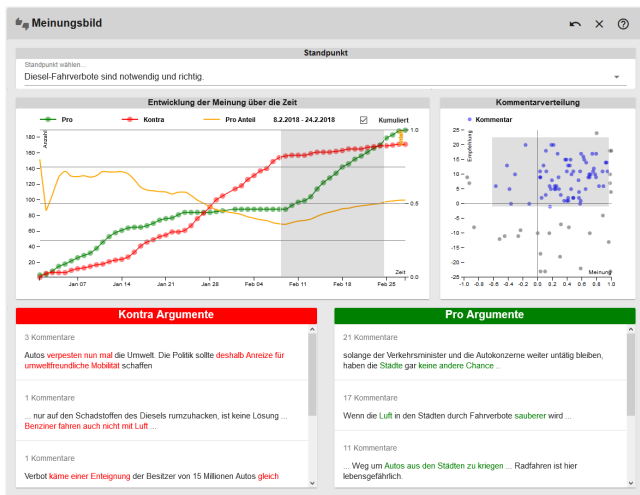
Meinungsbild

Standpunkt

Standpunkt wählen...
Diesel-Fahrverbote sind notwendig und richtig.

Entwicklung der Meinung über die Zeit

Pro   Kontra   Pro Anteil   8.2.2018 - 24.2.2018   Kumuliert

Anzahl
180
160
140
120
100
80
60
40
20
0
1.0
0.5
0.0
Zeit
Jan 07   Jan 14   Jan 21   Jan 28   Feb 04   Feb 11   Feb 18   Feb 25

Kommentarverteilung

Kommentar

Empfehlung
25
20
15
10
5
0
-5
-10
-15
-20
-25
Meinung
-1.0 -0.8 -0.6 -0.4 -0.2 0.0 0.2 0.4 0.6 0.8 1.0

Kontra Argumente

3 Kommentare

Autos verpesten nun mal die Umwelt. Die Politik sollte deshalb Anreize für umweltfreundliche Mobilität schaffen

1 Kommentare

... nur auf den Schadstoffen des Diesels rumzuhacken, ist keine Lösung ... Benziner fahren auch nicht mit Luft ...

1 Kommentare

Verbot käme einer Enteignung der Besitzer von 15 Millionen Autos gleich

Pro Argumente

21 Kommentare

solange der Verkehrsminister und die Autokonzerne weiter untätig bleiben, haben die Städte gar keine andere Chance ...

17 Kommentare

Wenn die Luft in den Städten durch Fahrverbote sauberer wird ...

11 Kommentare

... Weg um Autos aus den Städten zu kriegen ... Radfahren ist hier lebensgefährlich.